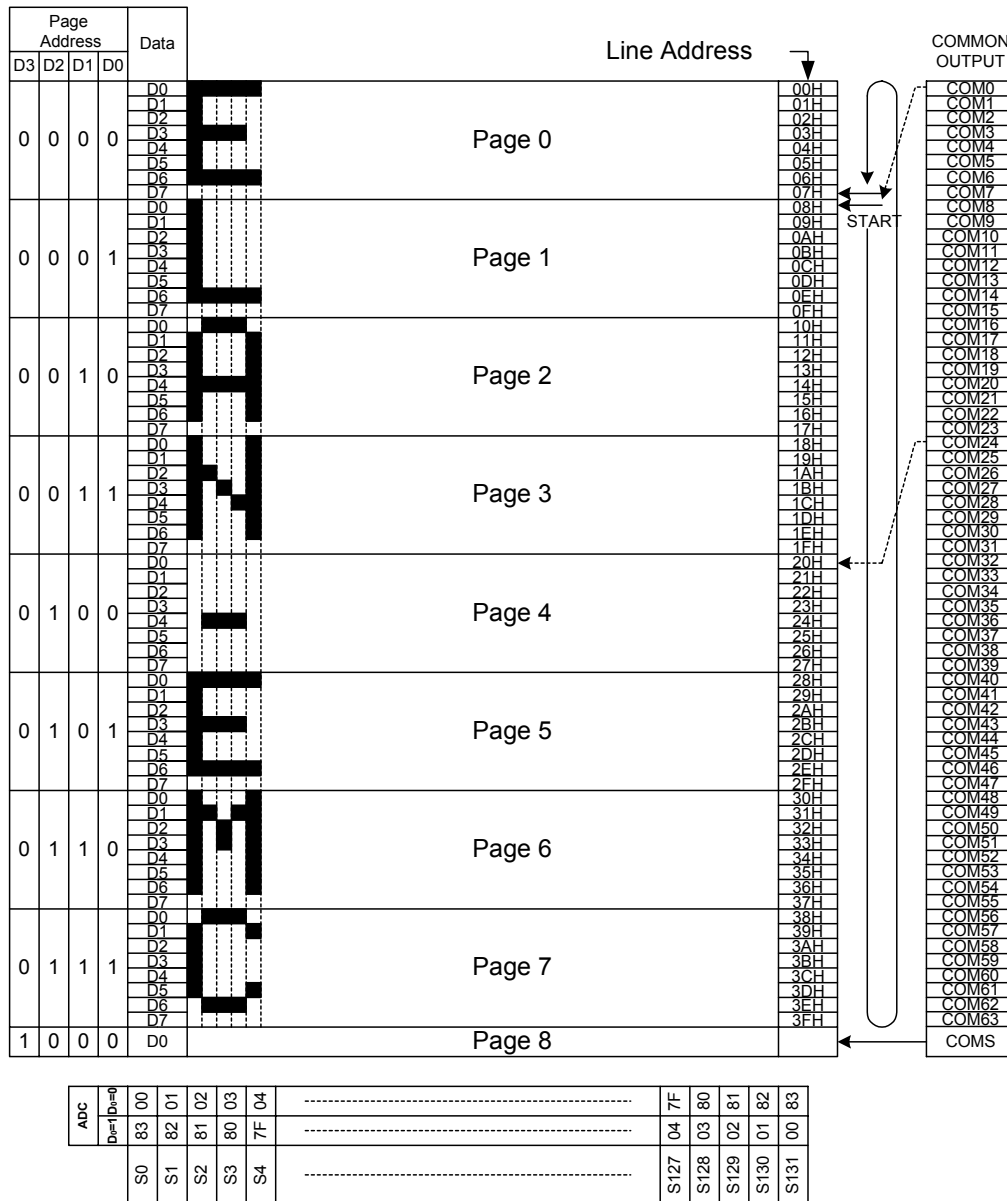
| Page Address | | | | Data | | Line Address | COMMON OUTPUT |
|---|---|---|---|---|---|---|---|
| D3 | D2 | D1 | D0 | | | | |
| 0 | 0 | 0 | 0 | D0 D1 D2 D3 D4 D5 D6 D7 | Page 0 | 00H 01H 02H 03H 04H 05H 06H 07H | COM0 COM1 COM2 COM3 COM4 COM5 COM6 COM7 |
| 0 | 0 | 0 | 1 | D0 D1 D2 D3 D4 D5 D6 D7 | Page 1 | 08H 09H 0AH 0BH 0CH 0DH 0EH 0FH | COM8 COM9 COM10 COM11 COM12 COM13 COM14 COM15 |
| 0 | 0 | 1 | 0 | D0 D1 D2 D3 D4 D5 D6 D7 | Page 2 | 10H 11H 12H 13H 14H 15H 16H 17H | COM16 COM17 COM18 COM19 COM20 COM21 COM22 COM23 |
| 0 | 0 | 1 | 1 | D0 D1 D2 D3 D4 D5 D6 D7 | Page 3 | 18H 19H 1AH 1BH 1CH 1DH 1EH 1FH | COM24 COM25 COM26 COM27 COM28 COM29 COM30 COM31 |
| 0 | 1 | 0 | 0 | D0 D1 D2 D3 D4 D5 D6 D7 | Page 4 | 20H 21H 22H 23H 24H 25H 26H 27H | COM32 COM33 COM34 COM35 COM36 COM37 COM38 COM39 |
| 0 | 1 | 0 | 1 | D0 D1 D2 D3 D4 D5 D6 D7 | Page 5 | 28H 29H 2AH 2BH 2CH 2DH 2EH 2FH | COM40 COM41 COM42 COM43 COM44 COM45 COM46 COM47 |
| 0 | 1 | 1 | 0 | D0 D1 D2 D3 D4 D5 D6 D7 | Page 6 | 30H 31H 32H 33H 34H 35H 36H 37H | COM48 COM49 COM50 COM51 COM52 COM53 COM54 COM55 |
| 0 | 1 | 1 | 1 | D0 D1 D2 D3 D4 D5 D6 D7 | Page 7 | 38H 39H 3AH 3BH 3CH 3DH 3EH 3FH | COM56 COM57 COM58 COM59 COM60 COM61 COM62 COM63 |
| 1 | 0 | 0 | 0 | D0 | Page 8 | | COMS |

START

| ADC | $D_0$=0 | 00 | 01 | 02 | 03 | 04 | ---------- | 7F | 80 | 81 | 82 | 83 |
|---|---|---|---|---|---|---|---|---|---|---|---|---|
| | $D_0$=1 | 83 | 82 | 81 | 80 | 7F | ---------- | 04 | 03 | 02 | 01 | 00 |
| | | S0 | S1 | S2 | S3 | S4 | ---------- | S127 | S128 | S129 | S130 | S131 |